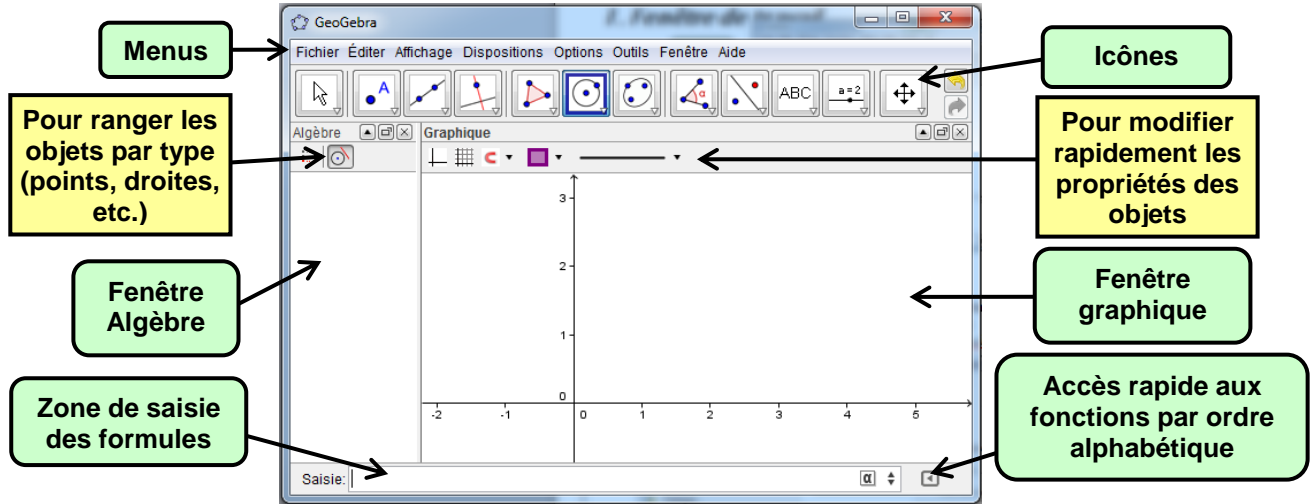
Menus

GeoGebra

Fichier Éditer Affichage Dispositions Options Outils Fenêtre Aide

Icônes

ABC

a = 2

Pour ranger les objets par type (points, droites, etc.)

Algèbre

Graphique

Pour modifier rapidement les propriétés des objets

Fenêtre Algèbre

Fenêtre graphique

3

2

1

0

-2

-1

0

1

2

3

4

5

Zone de saisie des formules

Accès rapide aux fonctions par ordre alphabétique

Saisie:

α